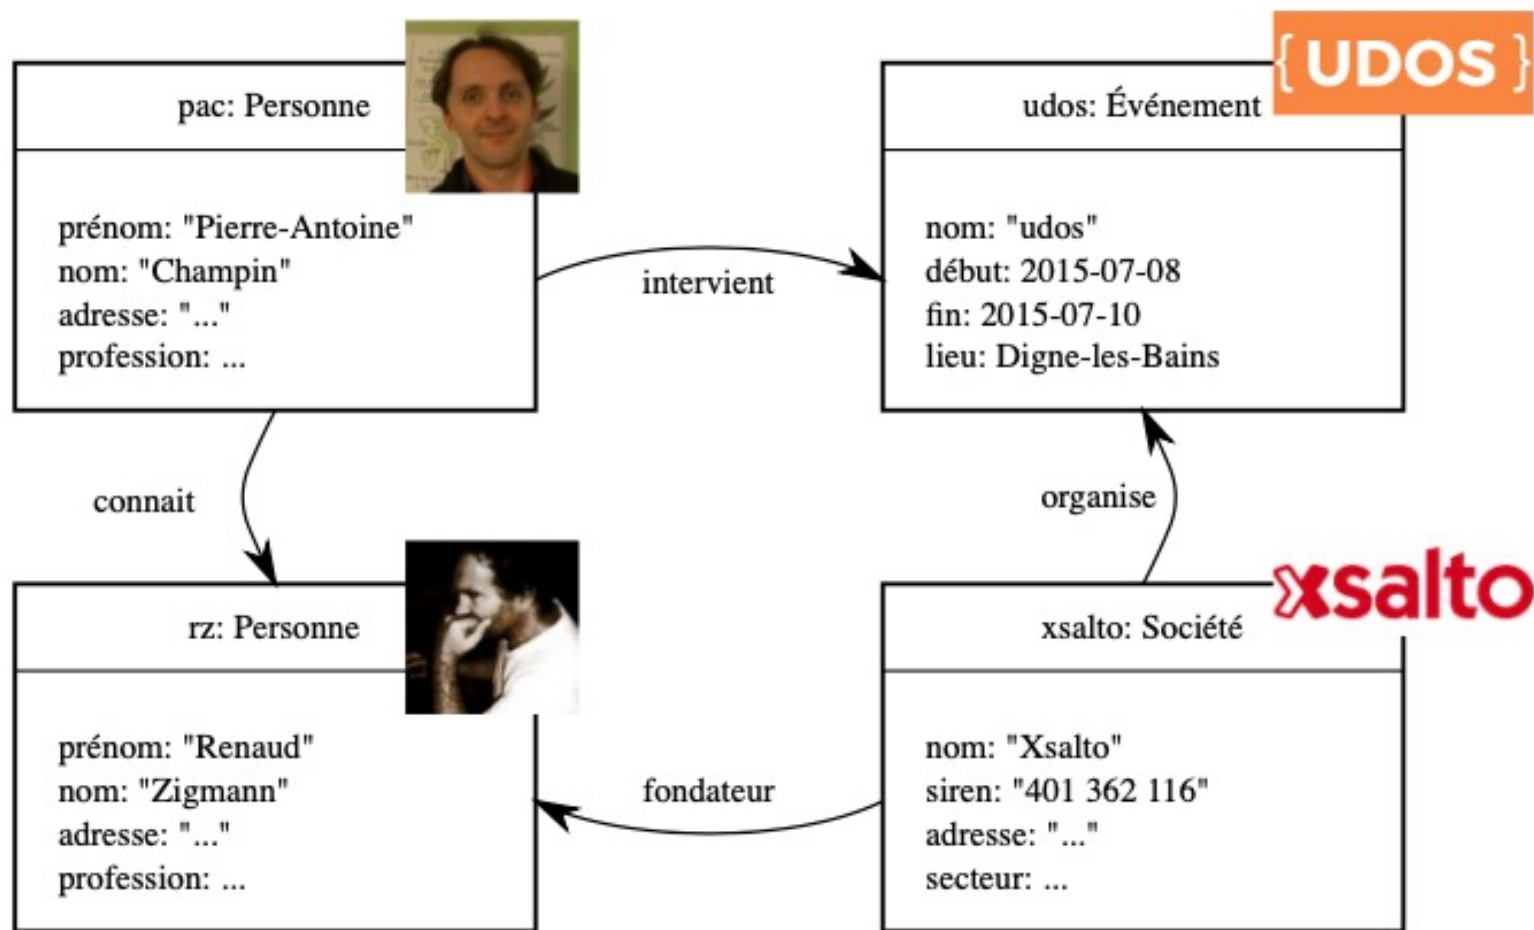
pac: Personne

prénom: "Pierre-Antoine"
nom: "Champin"
adresse: "..."
profession: ...

intervient

{UDOS}

udos: Événement

nom: "udos"
début: 2015-07-08
fin: 2015-07-10
lieu: Digne-les-Bains

connait

organise

rz: Personne

prénom: "Renaud"
nom: "Zigmann"
adresse: "..."
profession: ...

fondateur

xsalto

xsalto: Société

nom: "Xsalto"
siren: "401 362 116"
adresse: "..."
secteur: ...